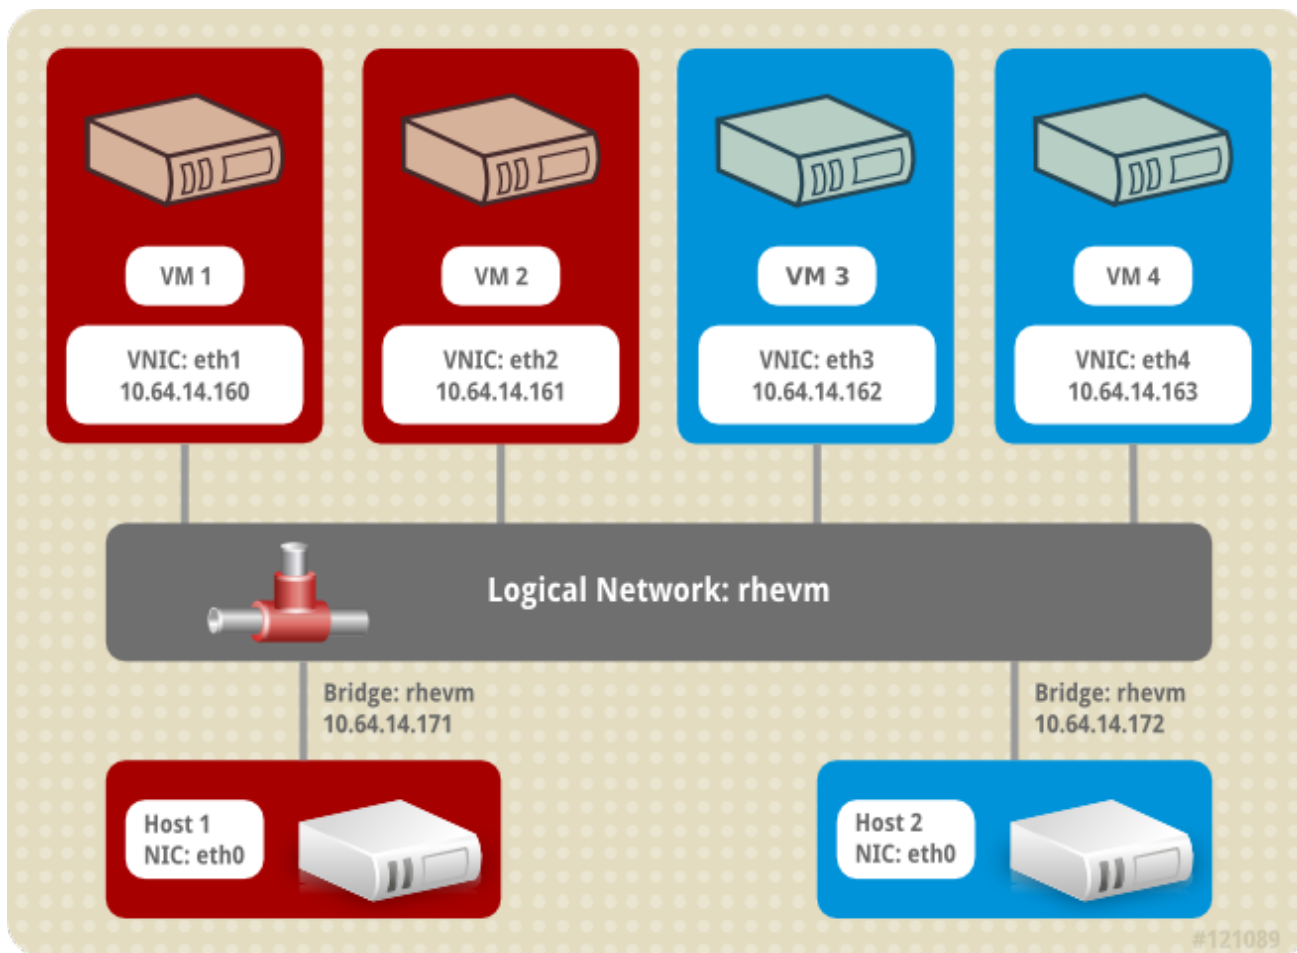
VM 1

VNIC: eth1
10.64.14.160

VM 2

VNIC: eth2
10.64.14.161

VM 3

VNIC: eth3
10.64.14.162

VM 4

VNIC: eth4
10.64.14.163

Logical Network: rhevm

Bridge: rhevm
10.64.14.171

Bridge: rhevm
10.64.14.172

Host 1
NIC: eth0

Host 2
NIC: eth0

#121089